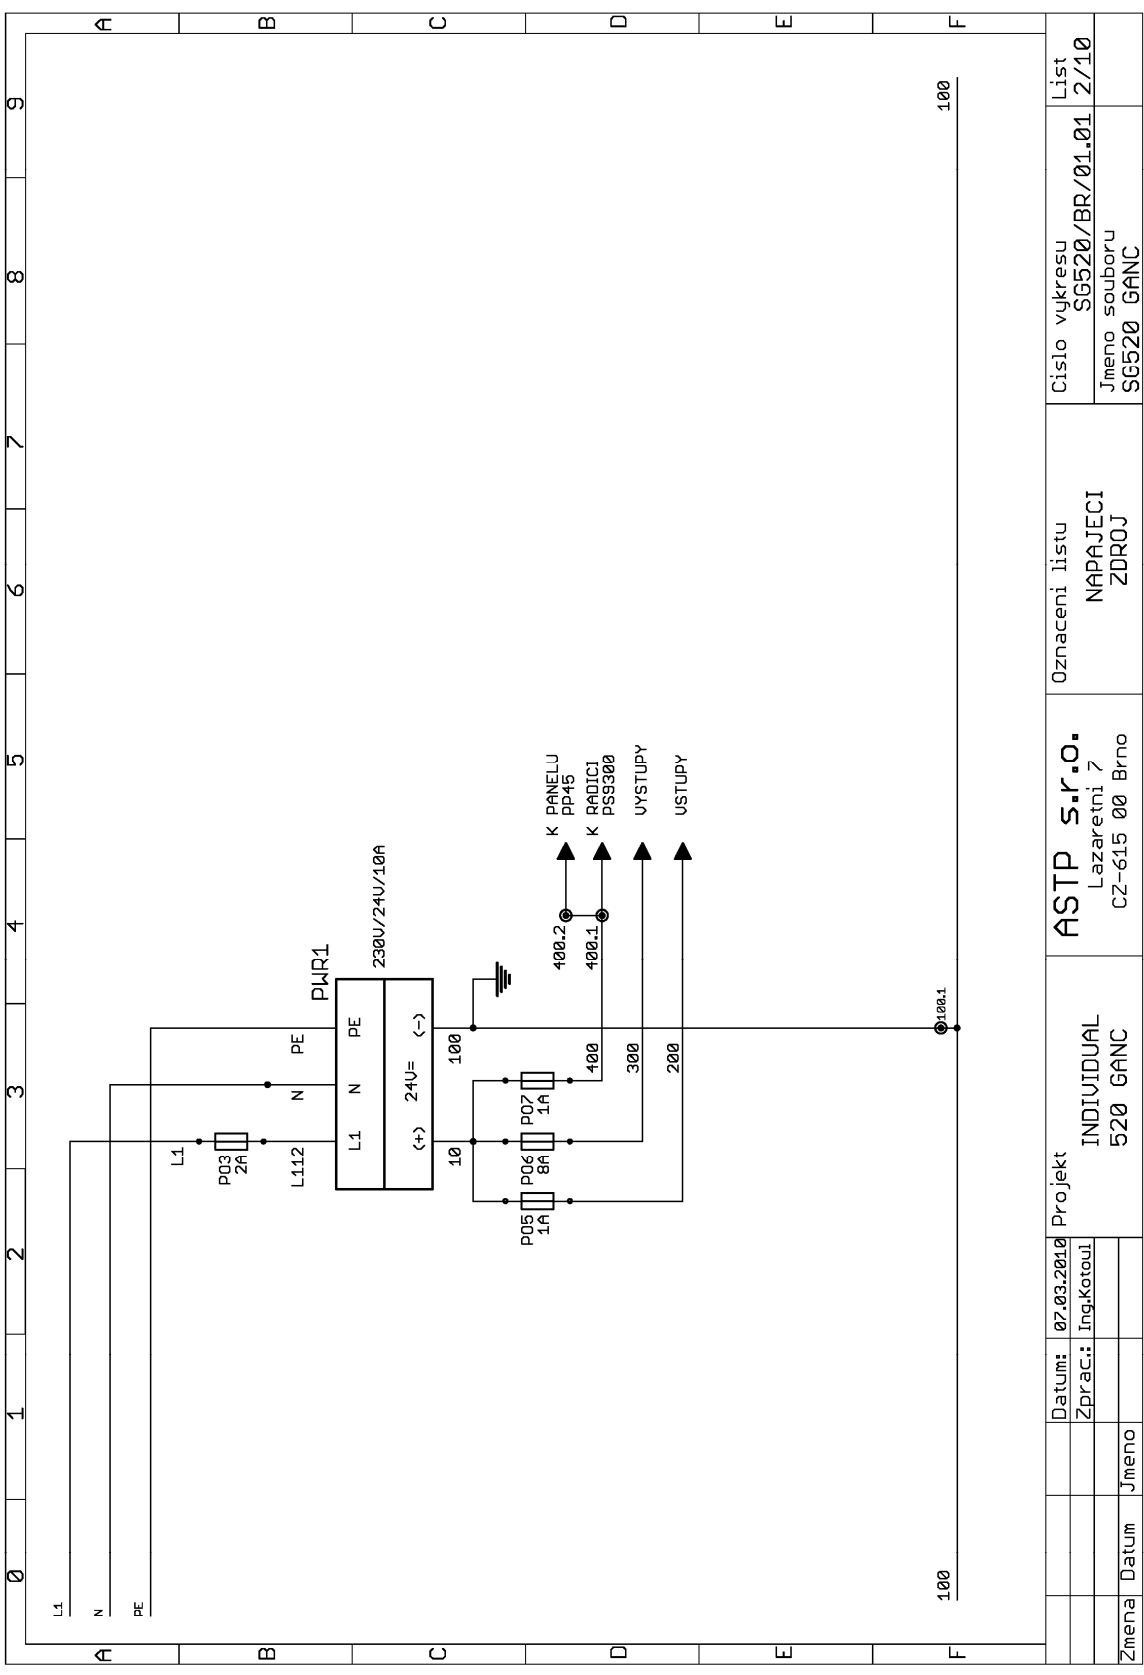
A B C D E F

9 8 7 6 5 4 3 2 1 0

100

100

L1
N
PE

L1
P03
2A
L112

PE
N

PWR1
230V/24V/10A
PE N L1
(-) 24V= (+)

100
10

P05
1A
P06
8A
P07
1A

400
300
200

400.2
400.1

K PANELU PP45
K RADICI PS9300
VYSTUPY
VSTUPY

100.1

Zmena | Datum | Jmeno

Datum: 07.03.2010
Zprac.: Ing.Kotoul

Projekt
INDIVIDUAL
520 GANC

ASTP s.r.o.
Lazaretni 7
CZ-615 00 Brno

Oznaceni listu
NAPAJECI
ZDROJ

Cislo vykresu
SG520/BR/01.01
Jmeno souboru
SG520 GANC

List
2/10